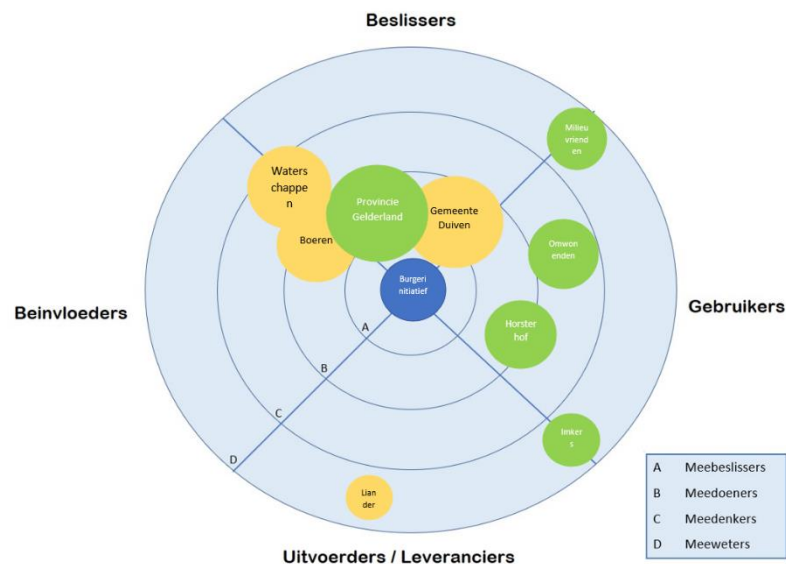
Beslissers

Beinvloeders

Gebruikers

Uitvoerders / Leveranciers

Waters chappe n

Provincie Gelderland

Gemeente Duiven

Boeren

Burgeri nitiatief

Milieu vriend en

Omwon enden

Horster hof

Imker s

Lian der

A

B

C

D

| A | Meebeslissers |
|---|---|
| B | Meedoeners |
| C | Meedenkers |
| D | Meeweters |